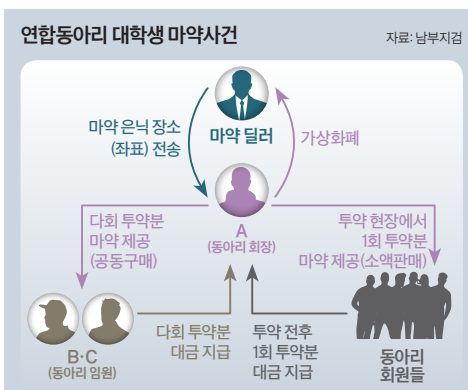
연합동아리 대학생 마약사건

자료: 남부지검

마약 은닉 장소 (좌표) 전송

마약 딜러

가상화폐

A (동아리 회장)

다회 투약분 마약 제공 (공동구매)

투약 현장에서 1회 투약분 마약 제공(소액판매)

B·C (동아리 임원)

다회 투약분 대금 지급

투약 전후 1회 투약분 대금 지급

동아리 회원들